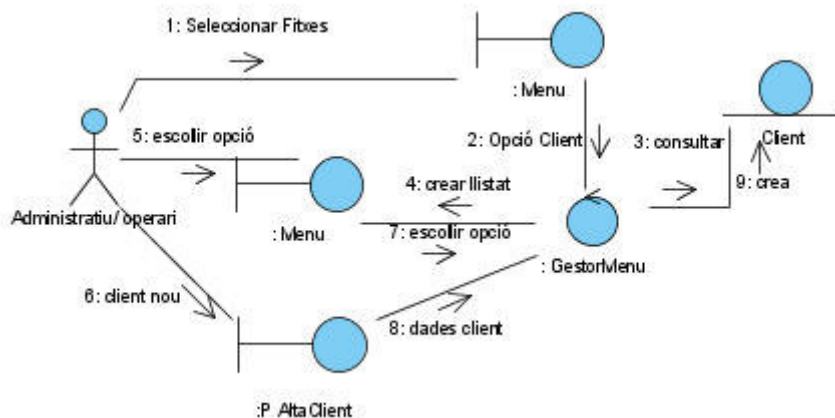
1: Seleccionar Fitxes

: Menu

Client

2: Opció Client

3: consultar

5: escollir opció

9: crea

4: crear llistat

Administratiu/ operari

: Menu

7: escollir opció

: GestorMenu

6: client nou

8: dades client

:P. AltaClient